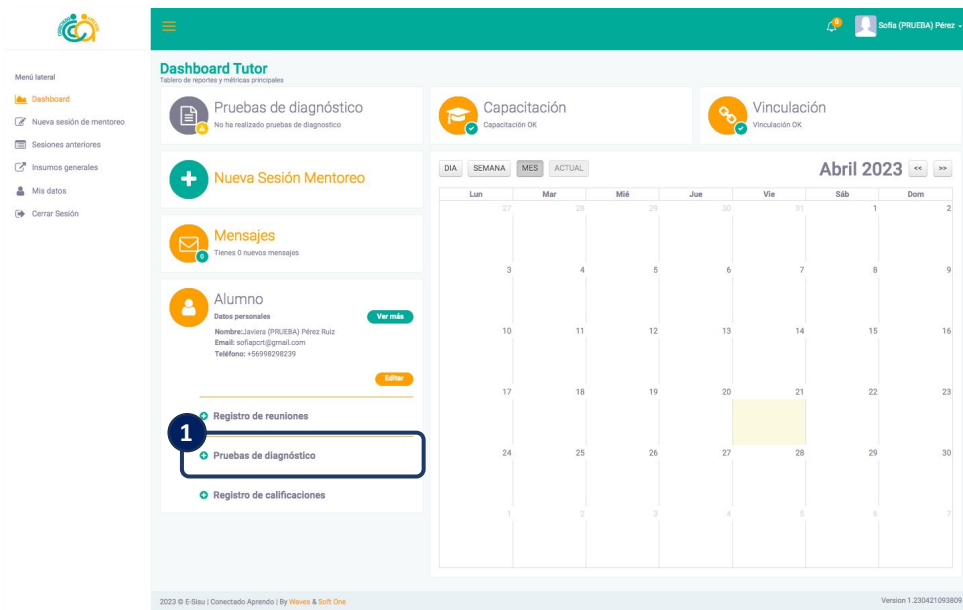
0 Sofía (PRUEBA) Pérez

Menú lateral
Dashboard
Nueva sesión de mentoreo
Sesiones anteriores
Insumos generales
Mis datos
Cerrar Sesión

Dashboard Tutor
Tablero de reportes y métricas principales

Pruebas de diagnóstico
No ha realizado pruebas de diagnostico

Capacitación
Capacitación OK

Vinculación
Vinculación OK

Nueva Sesión Mentoreo

Mensajes
0
Tienes 0 nuevos mensajes

Alumno
Datos personales
Ver más
Nombre: Javiera (PRUEBA) Pérez Ruiz
Email: sofiapcrt@gmail.com
Teléfono: +56998298239
Editar

Registro de reuniones
1
Pruebas de diagnóstico
Registro de calificaciones

DIA SEMANA MES ACTUAL
Abril 2023 << >>

| Lun | Mar | Mié | Jue | Vie | Sáb | Dom |
|---|---|---|---|---|---|---|
| 27 | 28 | 29 | 30 | 31 | 1 | 2 |
| 3 | 4 | 5 | 6 | 7 | 8 | 9 |
| 10 | 11 | 12 | 13 | 14 | 15 | 16 |
| 17 | 18 | 19 | 20 | 21 | 22 | 23 |
| 24 | 25 | 26 | 27 | 28 | 29 | 30 |
| 1 | 2 | 3 | 4 | 5 | 6 | 7 |

2023 © E-Sisu | Conectado Aprendo | By Waves & Soft One
Version 1.230421093809